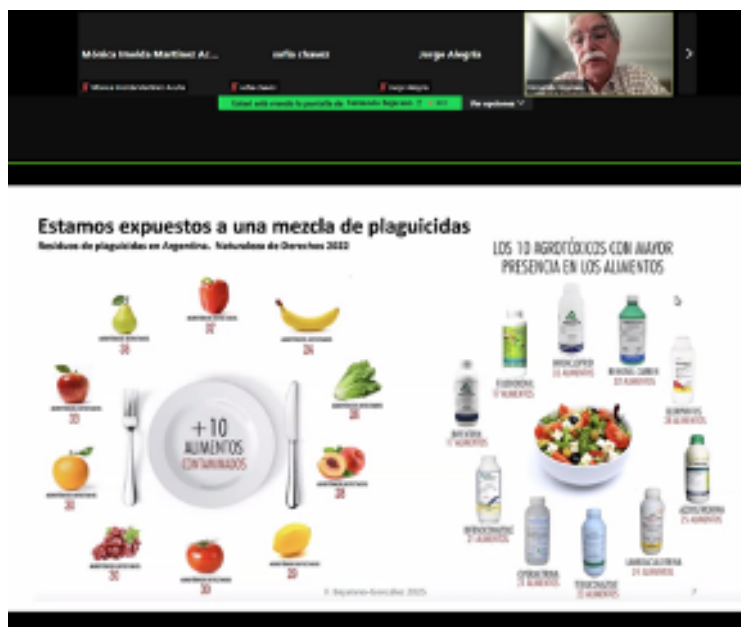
Mónica Imelda Martínez Ac...

sofía chavez

Jorge Alegría

Mónica Imelda Martínez Acuña

sofía chavez

Jorge Alegría

Fernando Bejarano

Usted está viendo la pantalla de Fernando Bejarano

Ver opciones

Estamos expuestos a una mezcla de plaguicidas

Residuos de plaguicidas en Argentina. Naturaleza de Derechos 2022

LOS 10 AGROTÓXICOS CON MAYOR PRESENCIA EN LOS ALIMENTOS

+10 ALIMENTOS CONTAMINADOS

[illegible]
38

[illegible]
37

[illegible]
26

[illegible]
33

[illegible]
38

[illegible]
30

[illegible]
38

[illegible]
30

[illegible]
30

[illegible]
20

FLUDIOXONIL
17 ALIMENTOS

IMIDACLOPRID
25 ALIMENTOS

BENOMIL CARBEN
32 ALIMENTOS

BOSCALID
17 ALIMENTOS

ACETAMIPRID
28 ALIMENTOS

DIFENOCONAZOL
17 ALIMENTOS

AZOXISTROBINA
25 ALIMENTOS

CIPERMETRINA
21 ALIMENTOS

TEBUCONAZOLE
22 ALIMENTOS

LAMBDACIALOTRINA
24 ALIMENTOS

F. Bejarano González 2025

7